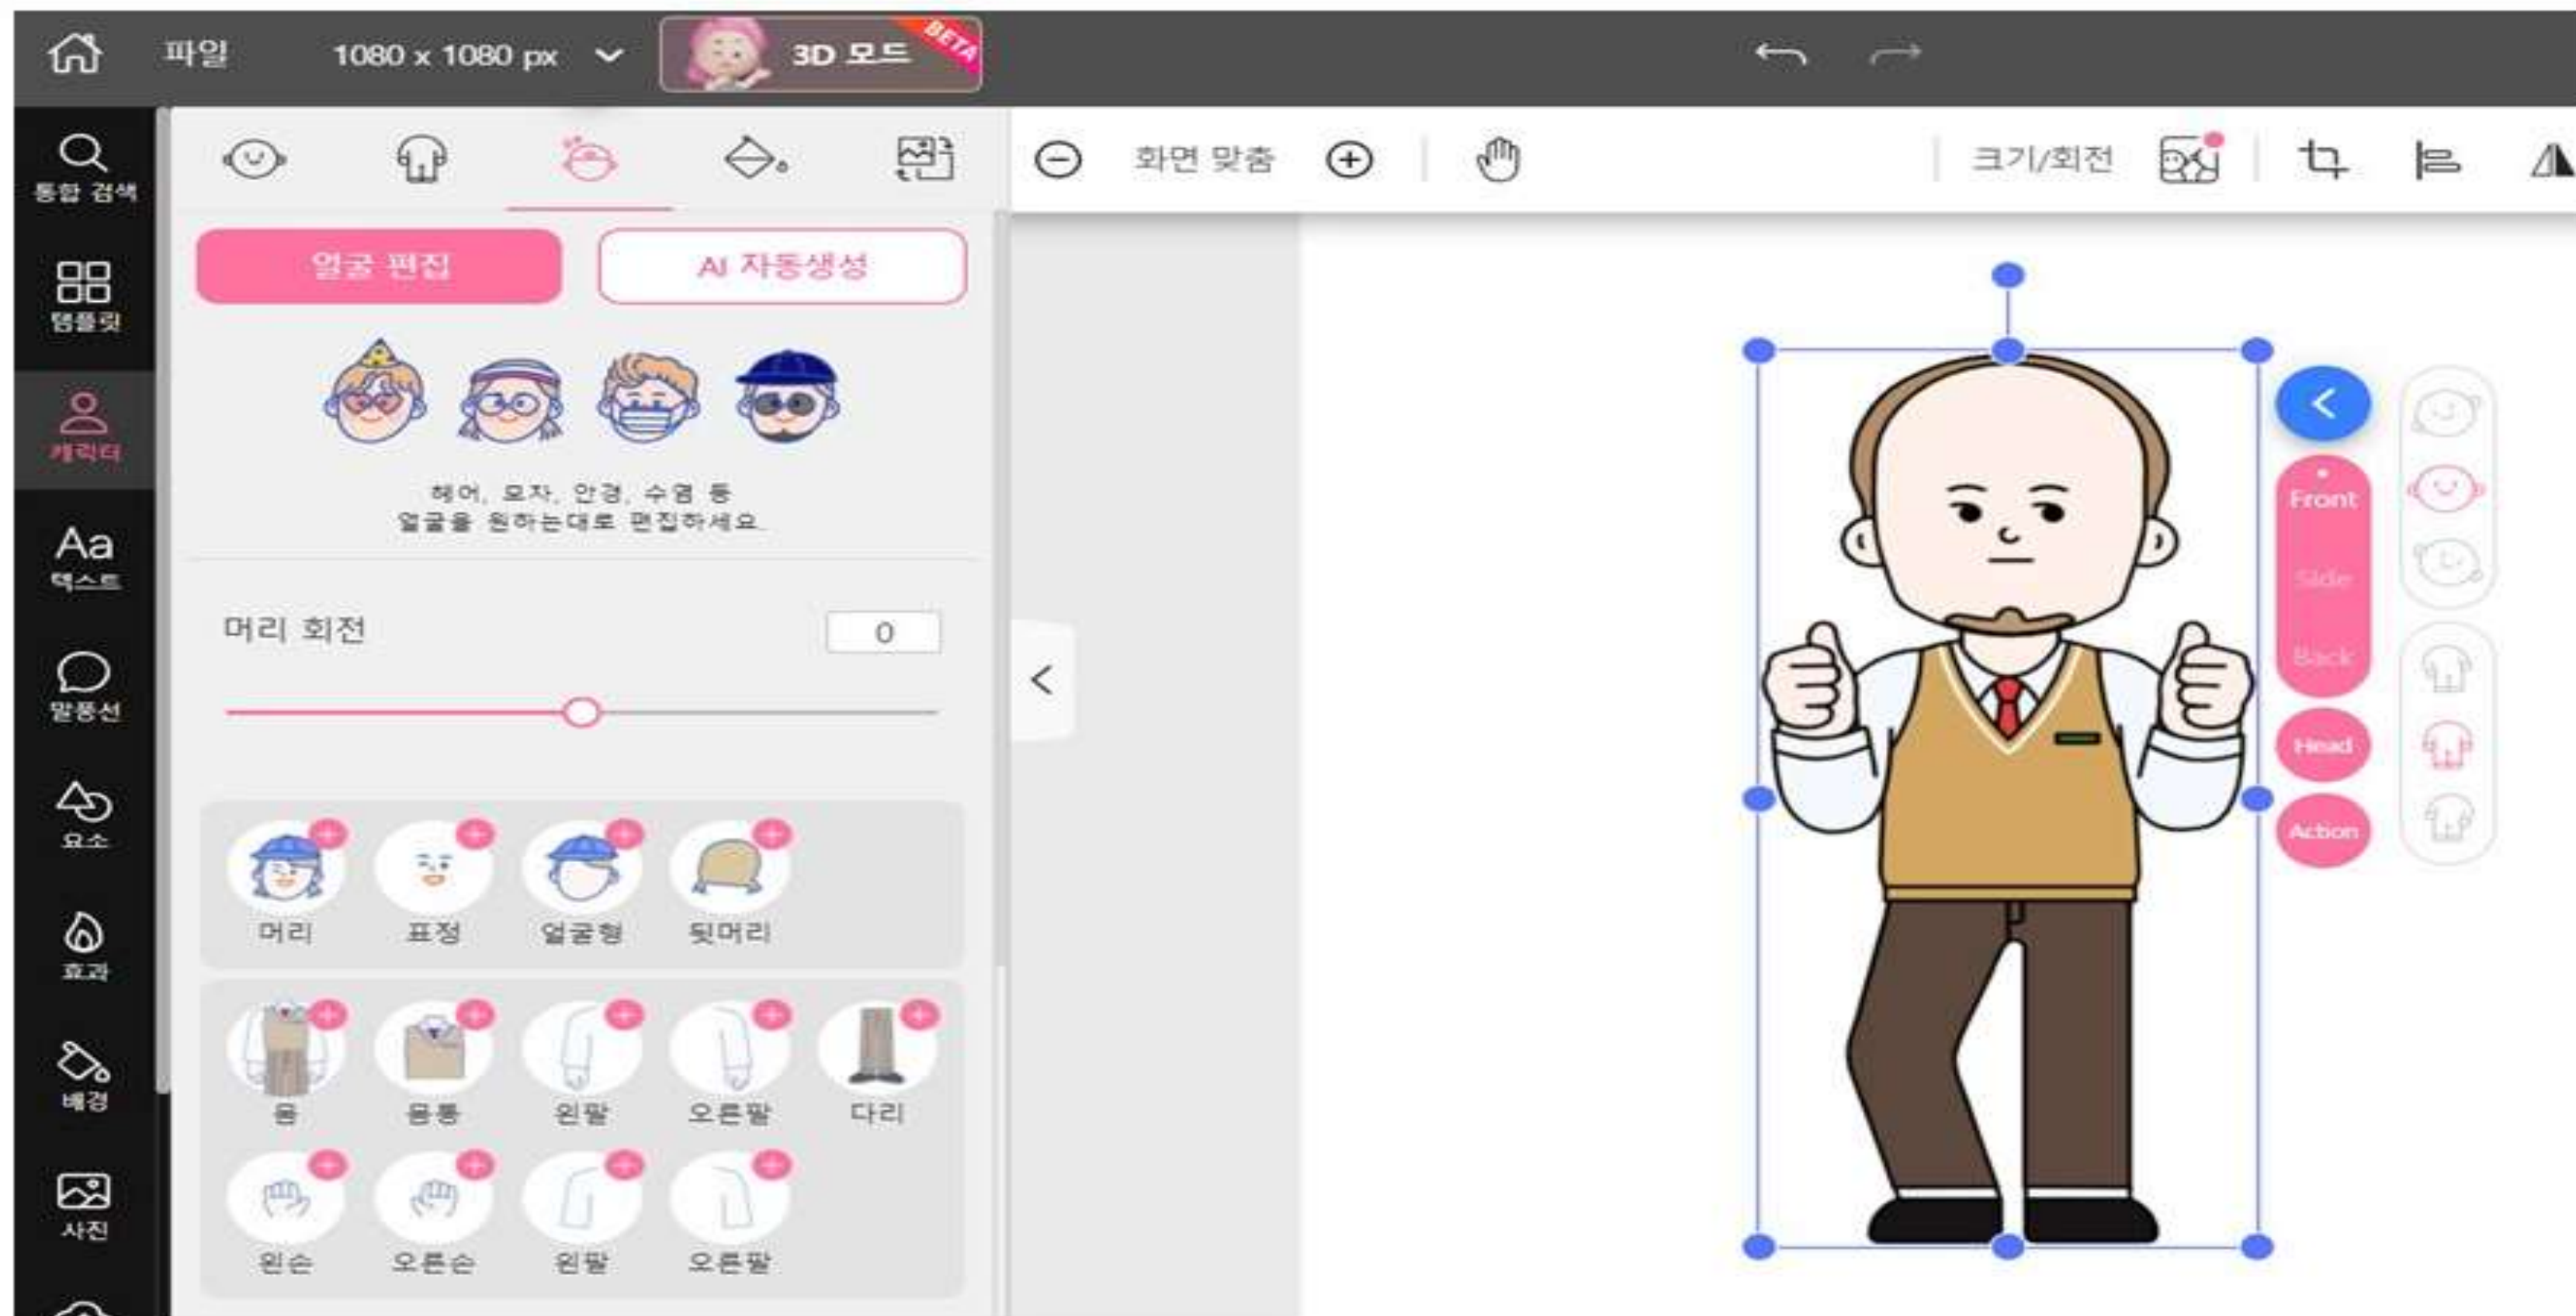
파일 1080 x 1080 px 3D 모드 BETA

통합 검색
템플릿
캐릭터
텍스트
말풍선
요소
효과
배경
사진

화면 맞춤 크기/회전

얼굴 편집 AI 자동생성

헤어, 모자, 안경, 수염 등
얼굴을 원하는대로 편집하세요.

머리 회전 0

머리 표정 얼굴형 뒷머리

몸 몸통 왼팔 오른팔 다리

왼손 오른손 왼팔 오른팔

Front
Side
Back
Head
Action